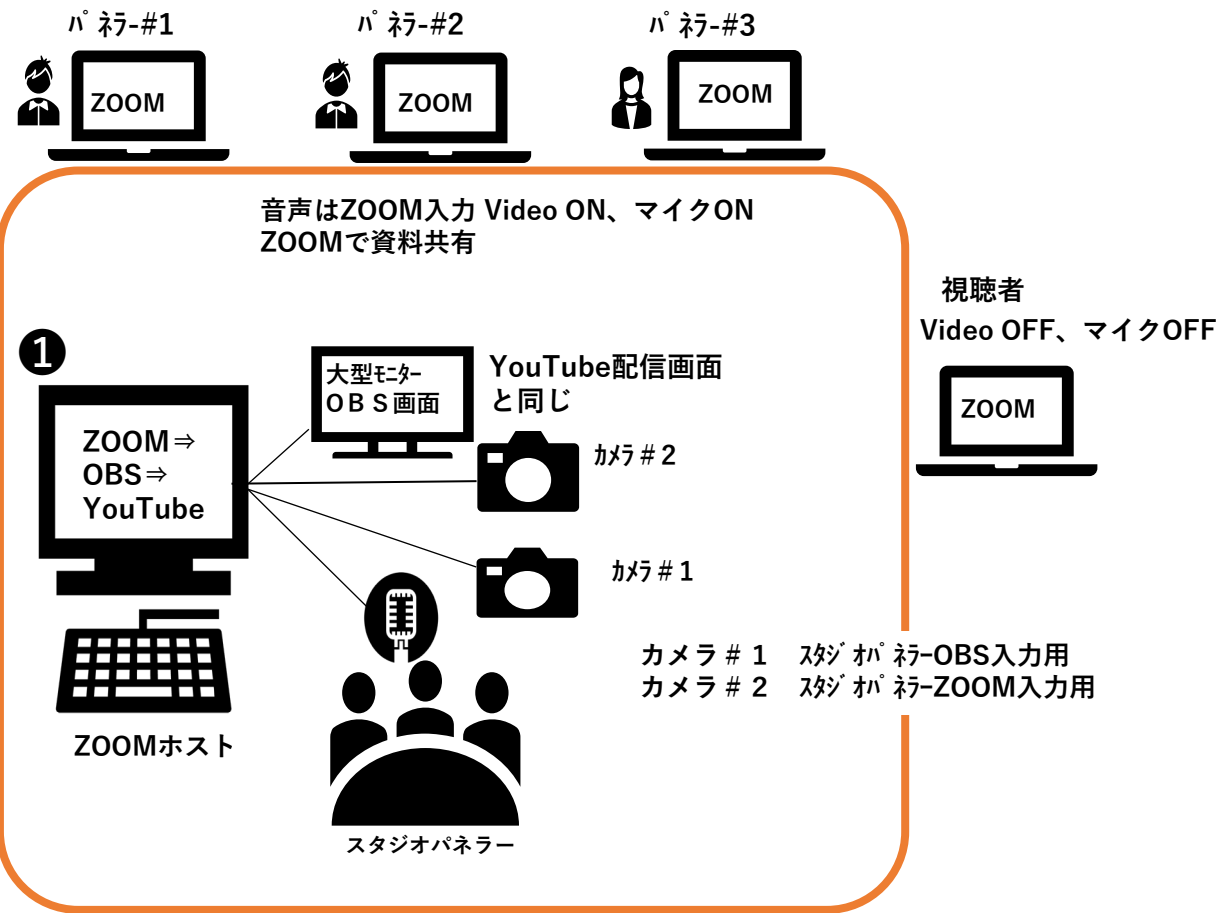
ﾊﾟﾈﾗｰ#1
ZOOM

ﾊﾟﾈﾗｰ#2
ZOOM

ﾊﾟﾈﾗｰ#3
ZOOM

音声はZOOM入力 Video ON、マイクON
ZOOMで資料共有

視聴者
Video OFF、マイクOFF
ZOOM

❶
ZOOM⇒
OBS⇒
YouTube

ZOOMホスト

大型ﾓﾆﾀｰ
ＯＢＳ画面

YouTube配信画面
と同じ

ｶﾒﾗ＃２

ｶﾒﾗ＃１

カメラ＃１　ｽﾀｼﾞｵﾊﾟﾈﾗｰOBS入力用
カメラ＃２　ｽﾀｼﾞｵﾊﾟﾈﾗｰZOOM入力用

スタジオパネラー